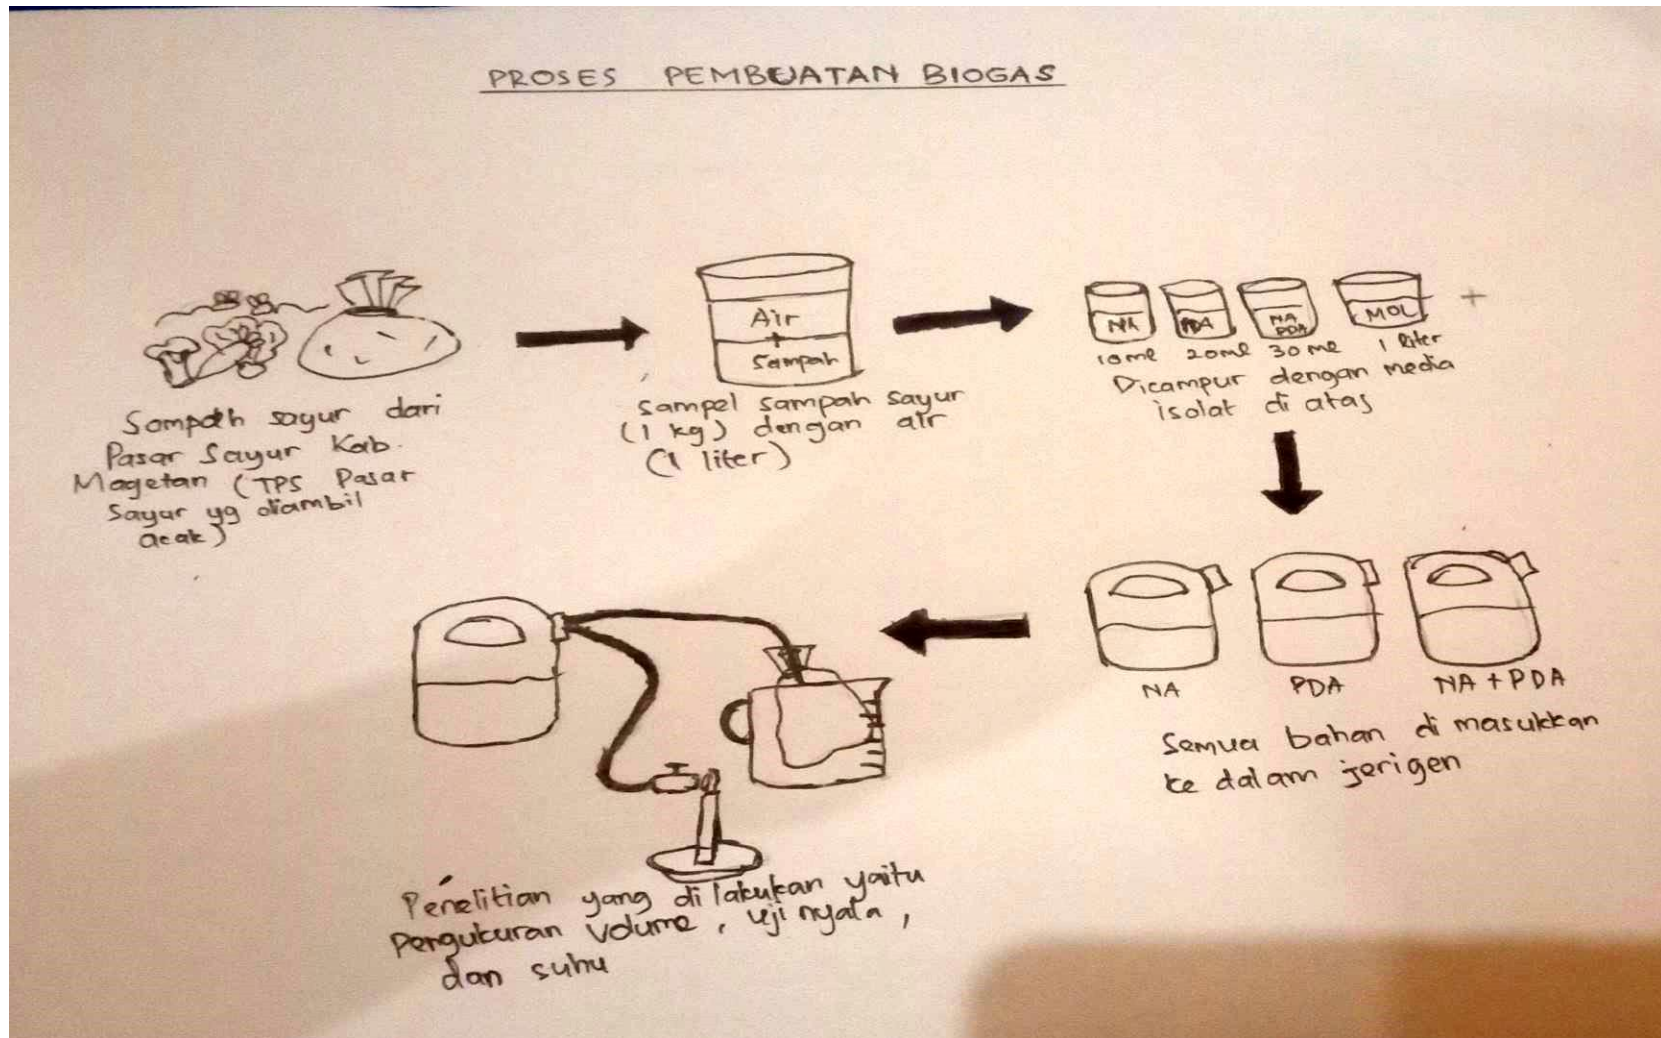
PROSES PEMBUATAN BIOGAS

Sampah sayur dari Pasar Sayur Kab. Magetan (TPS Pasar Sayur yg diambil acak)

Air + Sampah

sampel sampah sayur (1 kg) dengan air (1 liter)

NA PDA NA PDA MOL +

10ml 20ml 30ml 1 liter

Dicampur dengan media isolat di atas

NA PDA NA + PDA

Semua bahan di masukkan ke dalam jerigen

Penelitian yang di lakukan yaitu Pengukuran volume, uji nyala, dan suhu